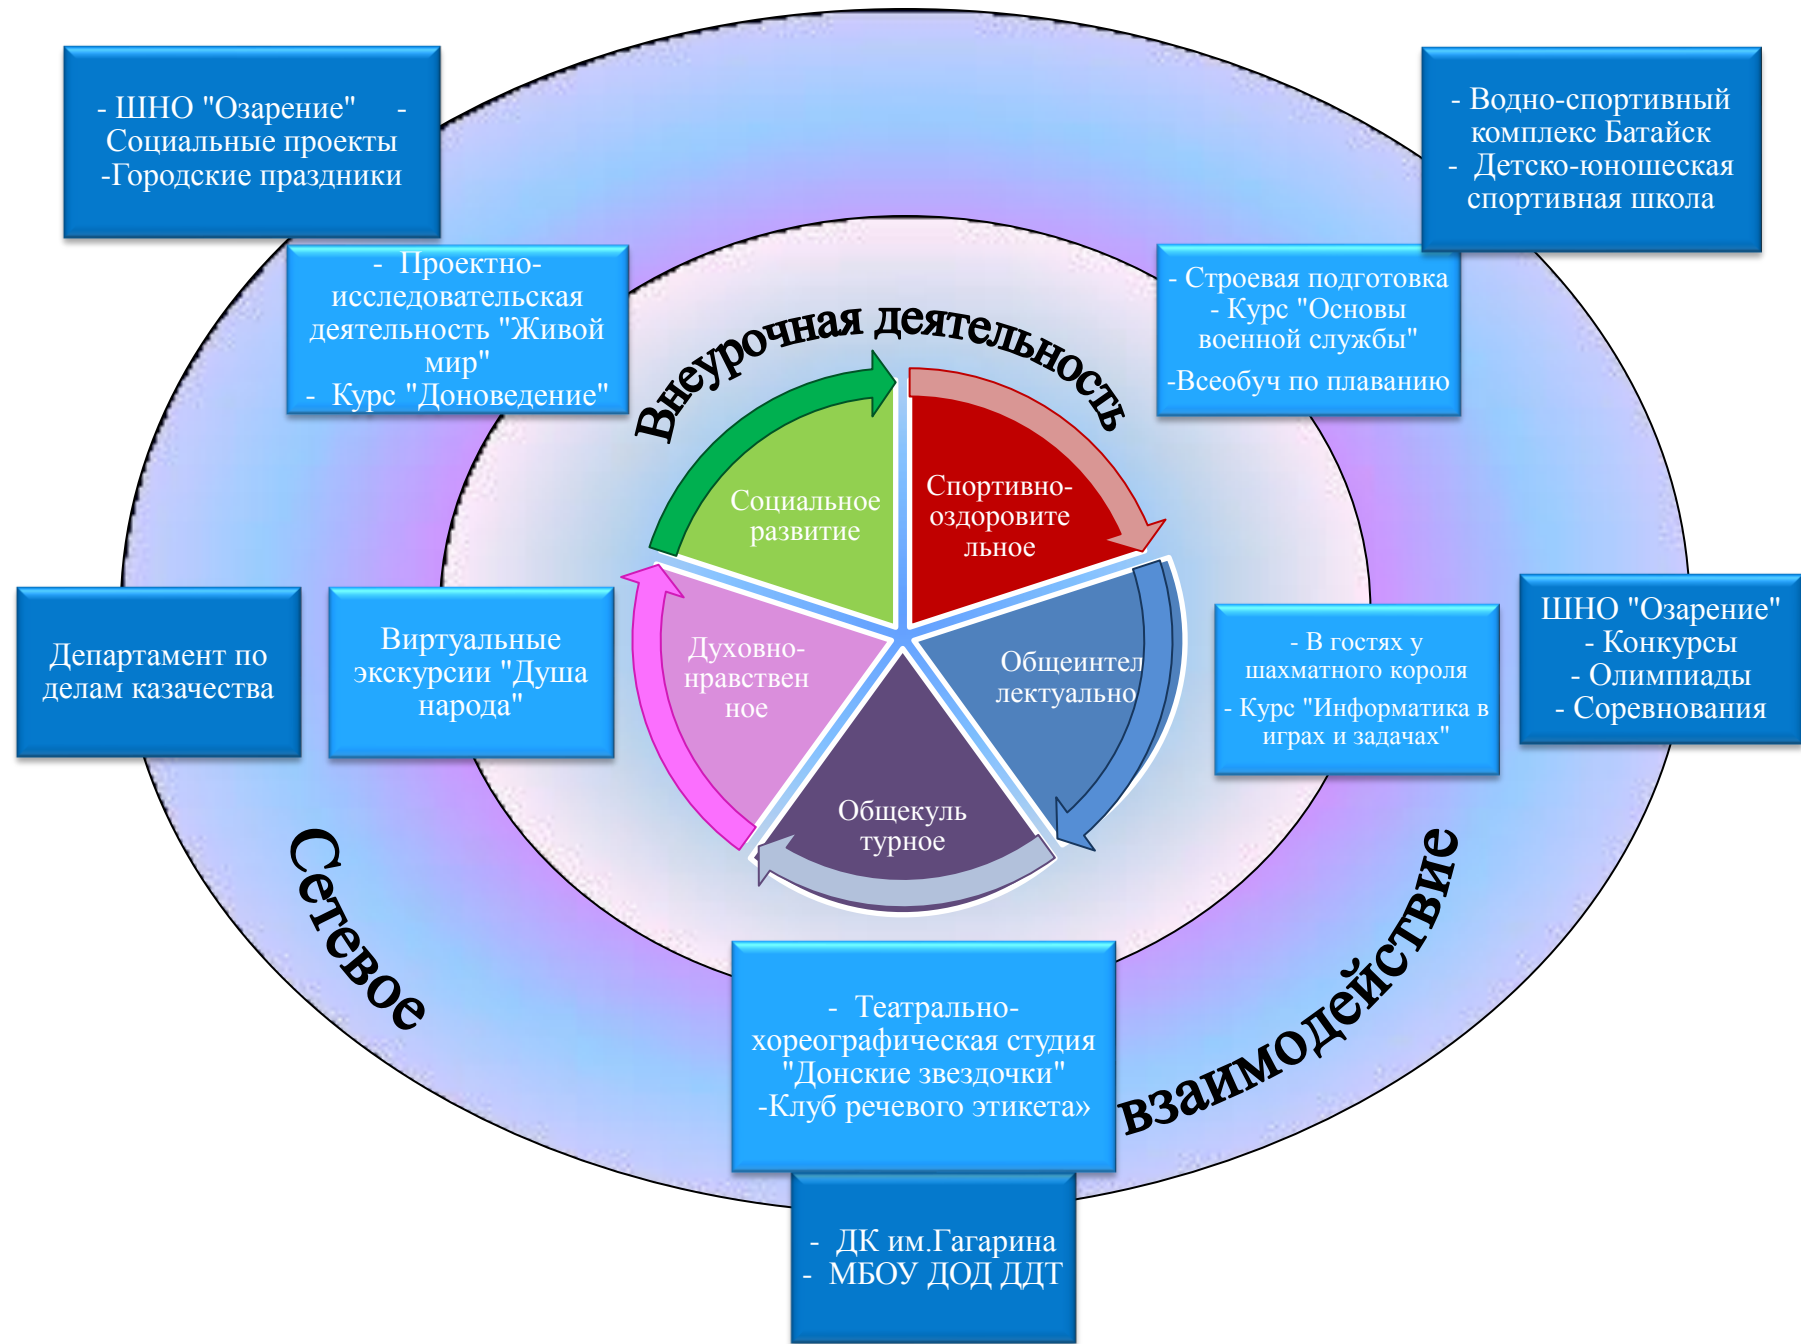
- ШНО "Озарение" - Социальные проекты
-Городские праздники

- Водно-спортивный комплекс Батайск
- Детско-юношеская спортивная школа

- Проектно-исследовательская деятельность "Живой мир"
- Курс "Доноведение"

Внеурочная деятельность

- Строевая подготовка
- Курс "Основы военной службы"
-Всеобуч по плаванию

Социальное развитие

Спортивно-оздоровительное

Духовно-нравственное

Общеинтеллектуально

Общекультурное

Департамент по делам казачества

Виртуальные экскурсии "Душа народа"

- В гостях у шахматного короля
- Курс "Информатика в играх и задачах"

ШНО "Озарение"
- Конкурсы
- Олимпиады
- Соревнования

Сетевое

взаимодействие

- Театрально-хореографическая студия "Донские звездочки"
-Клуб речевого этикета»

- ДК им.Гагарина
- МБОУ ДОД ДДТ